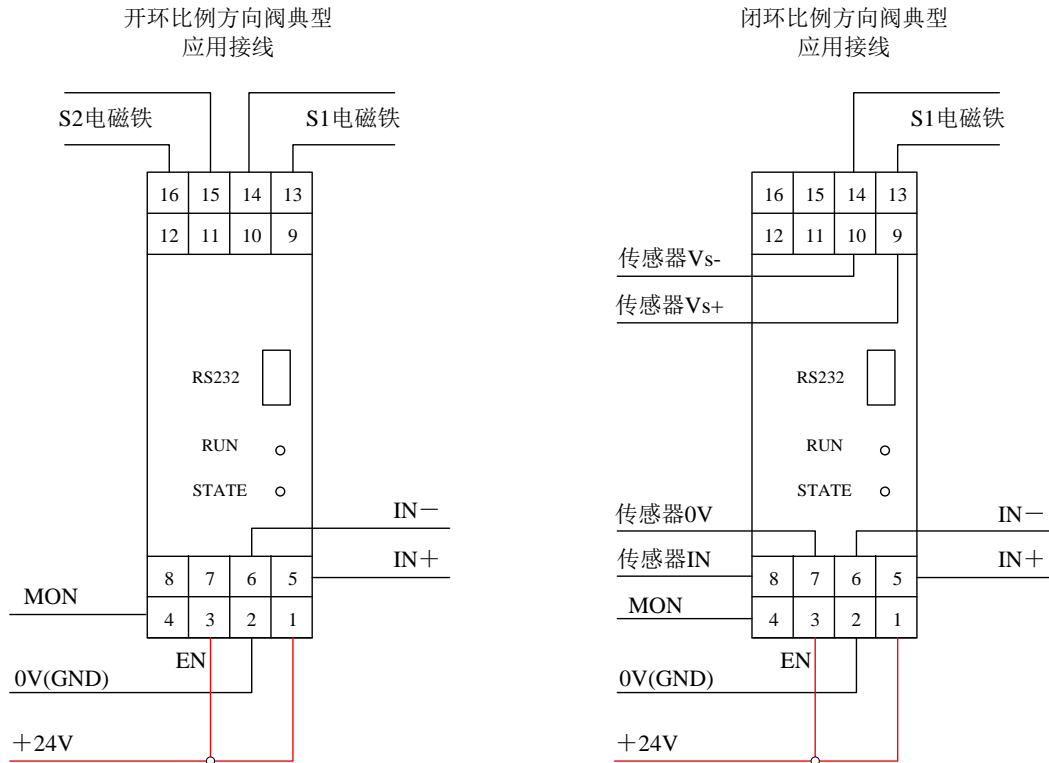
开环比例方向阀典型
应用接线

S2电磁铁
S1电磁铁

| 16 | 15 | 14 | 13 |
|---|---|---|---|
| 12 | 11 | 10 | 9 |

RS232
RUN
STATE

IN－
IN＋
MON

| 8 | 7 | 6 | 5 |
|---|---|---|---|
| 4 | 3 | 2 | 1 |

EN
0V(GND)
＋24V

闭环比例方向阀典型
应用接线

S1电磁铁

| 16 | 15 | 14 | 13 |
|---|---|---|---|
| 12 | 11 | 10 | 9 |

传感器Vs-
传感器Vs+

RS232
RUN
STATE

传感器0V
IN－
传感器IN
IN＋
MON

| 8 | 7 | 6 | 5 |
|---|---|---|---|
| 4 | 3 | 2 | 1 |

EN
0V(GND)
＋24V